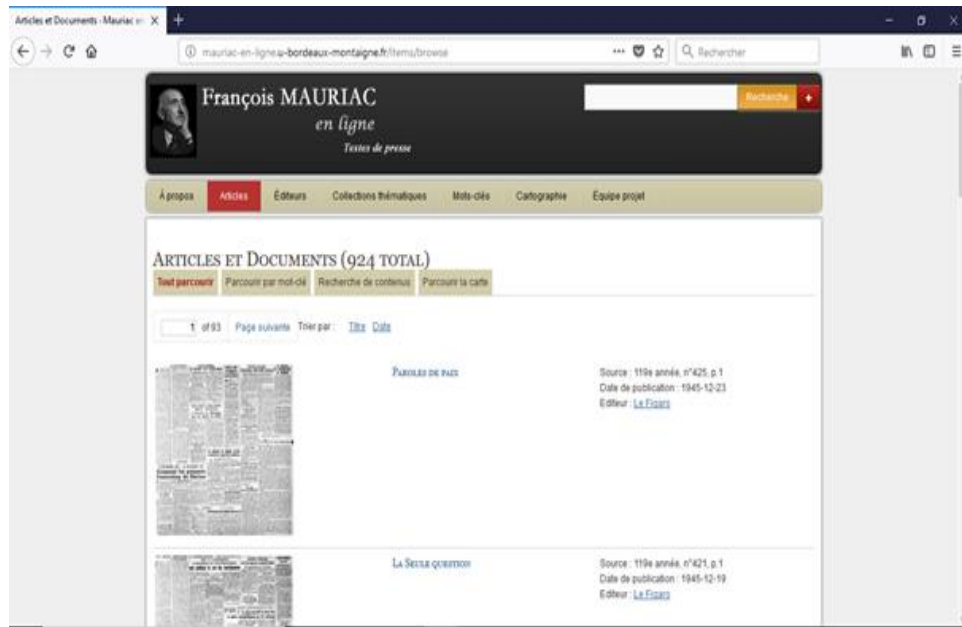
Articles et Documents · Mauriac e ×

mauriac-en-ligne.u-bordeaux-montaigne.fr/items/browse

Q Rechercher

François MAURIAC
en ligne
Textes de presse

Recherche

À propos | Articles | Éditeurs | Collections thématiques | Mots-clés | Cartographie | Équipe projet

Articles et Documents (924 total)

Tout parcourir | Parcourir par mot-clé | Recherche de contenus | Parcourir la carte

1 of 93 Page suivante Trier par : Titre Date

Paroles de paix

Source : 119e année, n°425, p.1
Date de publication : 1945-12-23
Editeur : Le Figaro

La Seule question

Source : 119e année, n°421, p.1
Date de publication : 1945-12-19
Editeur : Le Figaro